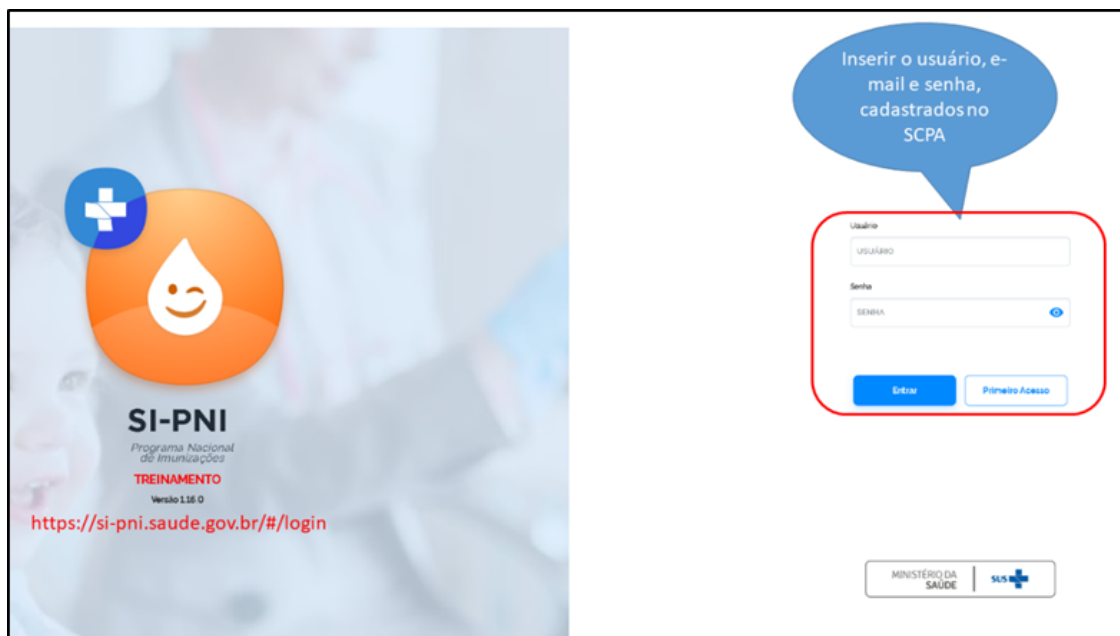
SI-PNI

Programa Nacional de Imunizações

TREINAMENTO

Versão 1.16.0

https://si-pni.saude.gov.br/#/login

Inserir o usuário, e-mail e senha, cadastrados no SCPA

Usuário

USUÁRIO

Senha

SENHA

Entrar

Primeiro Acesso

MINISTÉRIO DA SAÚDE

SUS